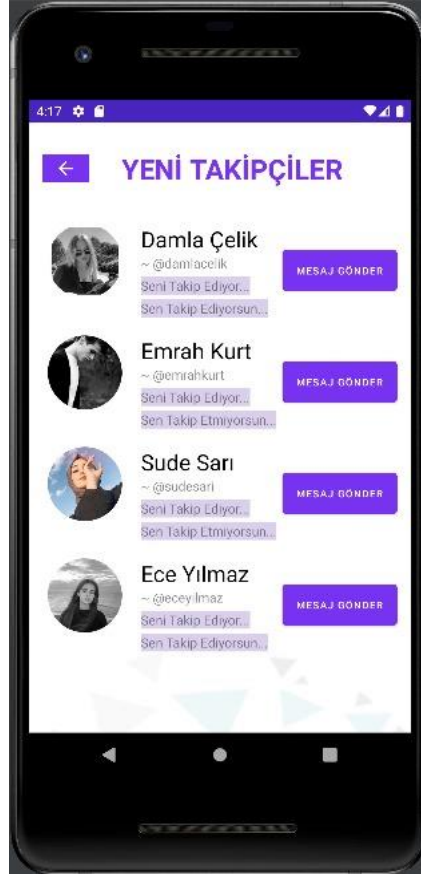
4:17

YENİ TAKİPÇİLER

Damla Çelik
~ @damlacelik
Seni Takip Ediyor..
Sen Takip Ediyorsun..
MESAJ GÖNDER

Emrah Kurt
~ @emrahkurt
Seni Takip Ediyor..
Sen Takip Etmiyorsun..
MESAJ GÖNDER

Sude Sarı
~ @sudesari
Seni Takip Ediyor..
Sen Takip Etmiyorsun..
MESAJ GÖNDER

Ece Yılmaz
~ @eceyilmaz
Seni Takip Ediyor..
Sen Takip Ediyorsun..
MESAJ GÖNDER